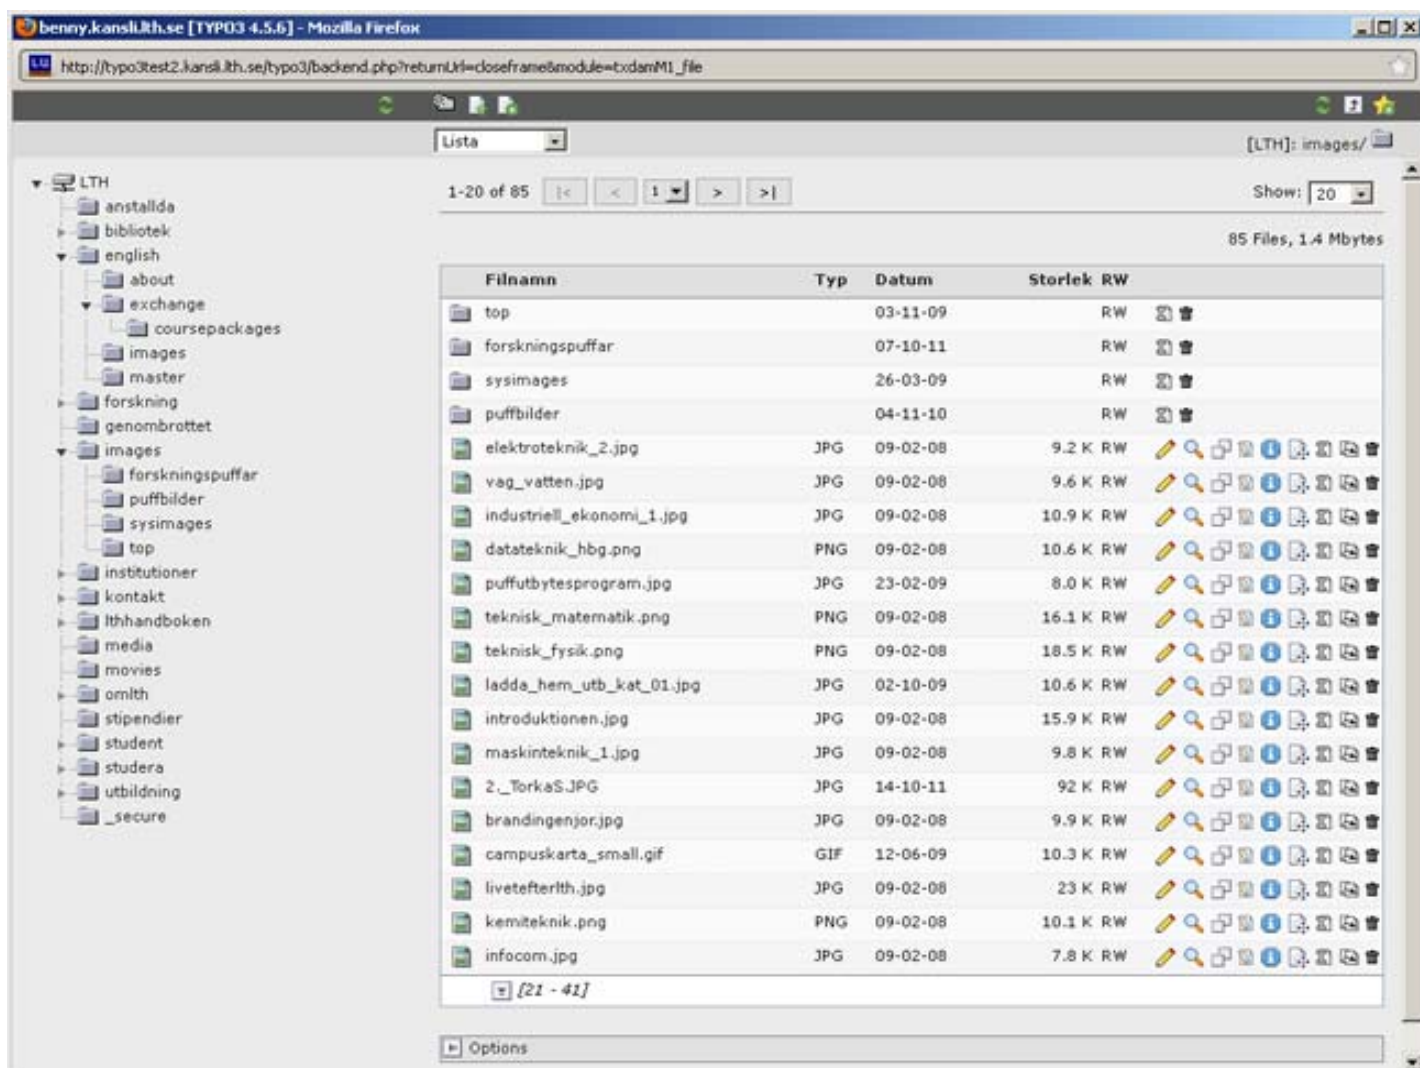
benny.kansli.lth.se [TYPO3 4.5.6] - Mozilla Firefox

http://typo3test2.kansli.lth.se/typo3/backend.php?returnUrl=closeframe&module=txdamM1_file

Lista

[LTH]: images/

LTH
anstallda
bibliotek
english
about
exchange
coursepackages
images
master
forskning
genombrottet
images
forskningspuffar
puffbilder
sysimages
top
institutioner
kontakt
lthhandboken
media
movies
omlth
stipendier
student
studera
utbildning
_secure

1-20 of 85 |< < 1 > >|

Show: 20

85 Files, 1.4 Mbytes

| Filnamn | Typ | Datum | Storlek | RW |
|---|---|---|---|---|
| top | | 03-11-09 | | RW |
| forskningspuffar | | 07-10-11 | | RW |
| sysimages | | 26-03-09 | | RW |
| puffbilder | | 04-11-10 | | RW |
| elektroteknik_2.jpg | JPG | 09-02-08 | 9.2 K | RW |
| vag_vatten.jpg | JPG | 09-02-08 | 9.6 K | RW |
| industriell_ekonomi_1.jpg | JPG | 09-02-08 | 10.9 K | RW |
| datateknik_hbg.png | PNG | 09-02-08 | 10.6 K | RW |
| puffutbytesprogram.jpg | JPG | 23-02-09 | 8.0 K | RW |
| teknisk_matematik.png | PNG | 09-02-08 | 16.1 K | RW |
| teknisk_fysik.png | PNG | 09-02-08 | 18.5 K | RW |
| ladda_hem_utb_kat_01.jpg | JPG | 02-10-09 | 10.6 K | RW |
| introduktionen.jpg | JPG | 09-02-08 | 15.9 K | RW |
| maskinteknik_1.jpg | JPG | 09-02-08 | 9.8 K | RW |
| 2._TorkaS.JPG | JPG | 14-10-11 | 92 K | RW |
| brandingenjor.jpg | JPG | 09-02-08 | 9.9 K | RW |
| campuskarta_small.gif | GIF | 12-06-09 | 10.3 K | RW |
| livetefterlth.jpg | JPG | 09-02-08 | 23 K | RW |
| kemiteknik.png | PNG | 09-02-08 | 10.1 K | RW |
| infocom.jpg | JPG | 09-02-08 | 7.8 K | RW |

[21 - 41]

Options